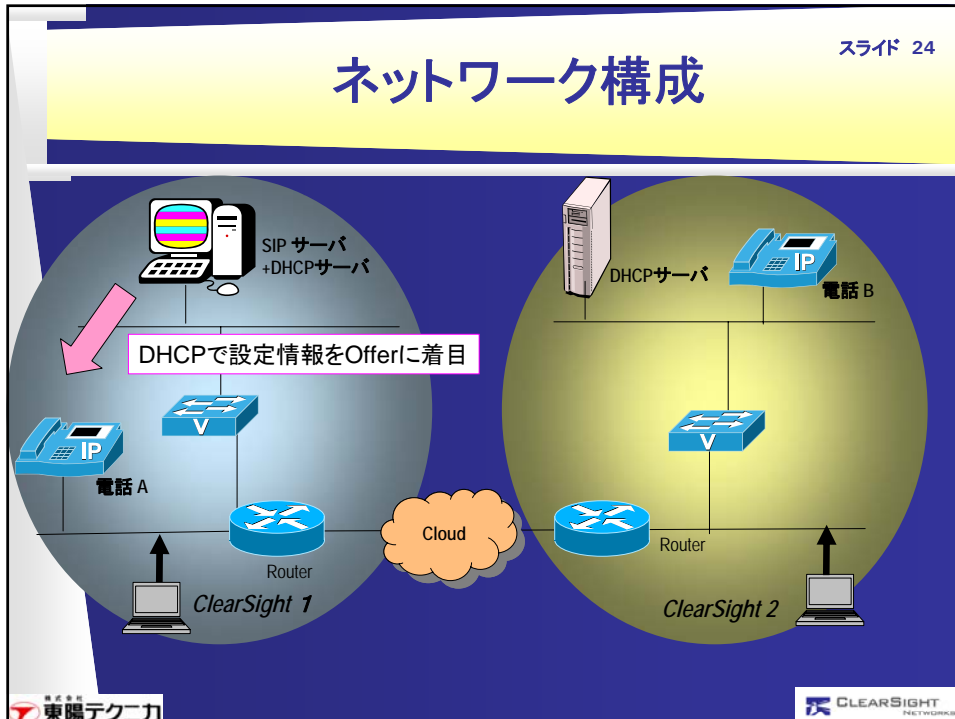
ネットワーク構成

スライド 24

SIP サーバ
+DHCPサーバ

DHCPで設定情報をOfferに着目

V

IP

電話 A

Router

Cloud

ClearSight 1

DHCPサーバ

IP

電話 B

V

Router

ClearSight 2

株式会社 東陽テクニカ

CLEARSIGHT NETWORKS